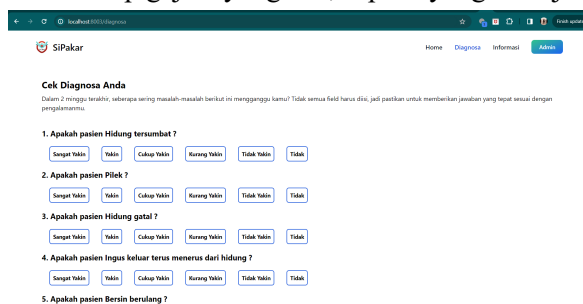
localhost:8000/diagnosa

Finish update

SiPakar

Home Diagnosa Informasi Admin

Cek Diagnosa Anda

Dalam 2 minggu terakhir, seberapa sering masalah-masalah berikut ini mengganggu kamu? Tidak semua field harus diisi, jadi pastikan untuk memberikan jawaban yang tepat sesuai dengan pengalamanmu.

1. Apakah pasien Hidung tersumbat ?

Sangat Yakin Yakin Cukup Yakin Kurang Yakin Tidak Yakin Tidak

2. Apakah pasien Pilek ?

Sangat Yakin Yakin Cukup Yakin Kurang Yakin Tidak Yakin Tidak

3. Apakah pasien Hidung gatal ?

Sangat Yakin Yakin Cukup Yakin Kurang Yakin Tidak Yakin Tidak

4. Apakah pasien Ingus keluar terus menerus dari hidung ?

Sangat Yakin Yakin Cukup Yakin Kurang Yakin Tidak Yakin Tidak

5. Apakah pasien Bersin berulang ?